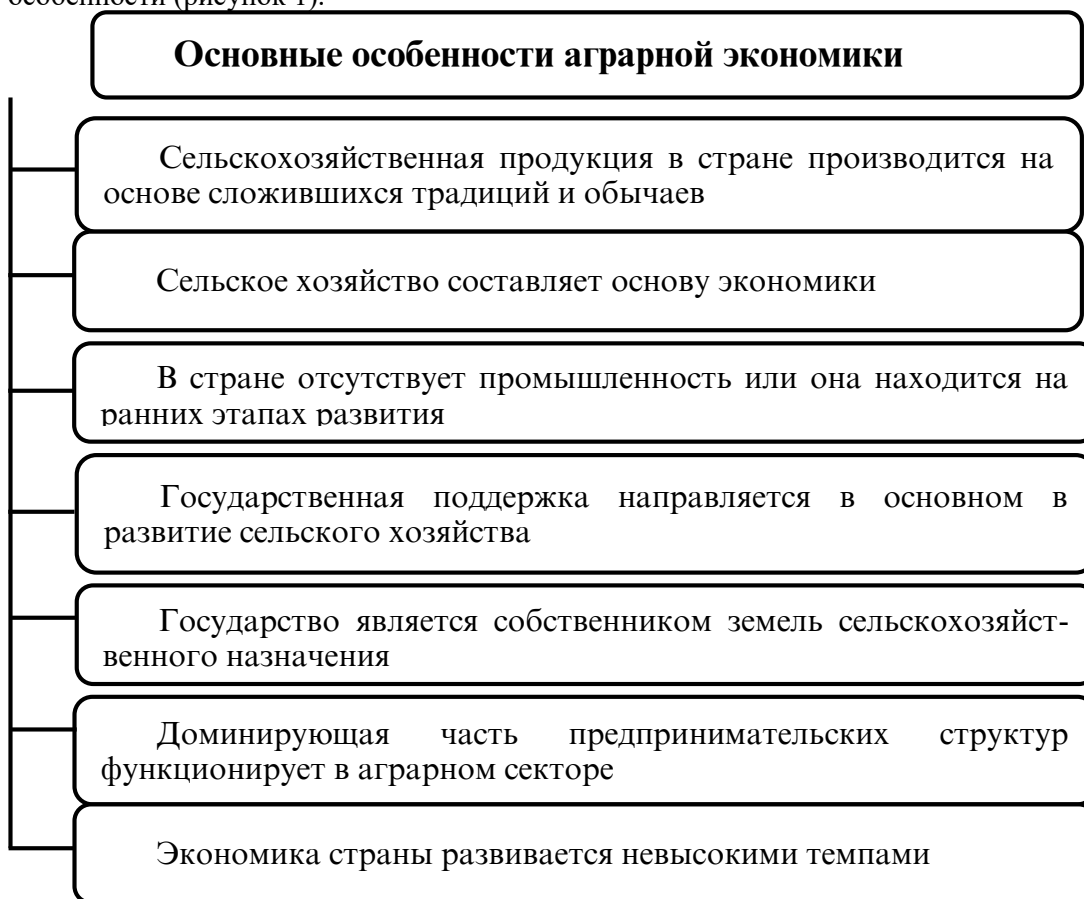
особенности (рисунок 1).

Основные особенности аграрной экономики

Сельскохозяйственная продукция в стране производится на основе сложившихся традиций и обычаев

Сельское хозяйство составляет основу экономики

В стране отсутствует промышленность или она находится на ранних этапах развития

Государственная поддержка направляется в основном в развитие сельского хозяйства

Государство является собственником земель сельскохозяйственного назначения

Доминирующая часть предпринимательских структур функционирует в аграрном секторе

Экономика страны развивается невысокими темпами